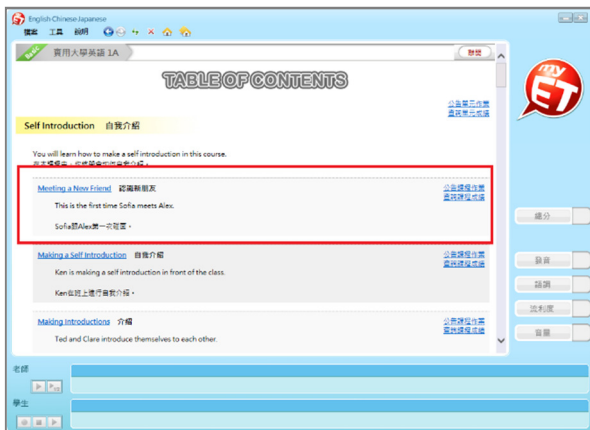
English-Chinese-Japanese
檔案 工具 說明

實用大學英語 1A
離開

TABLE OF CONTENTS

公告課程作業
查詢課程成績

myET

Self Introduction 自我介紹

You will learn how to make a self introduction in this course.
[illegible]

Meeting a New Friend 認識新朋友
公告課程作業
查詢課程成績

This is the first time Sofia meets Alex.

Sofia跟Alex第一次碰面。

Making a Self Introduction 自我介紹
公告課程作業
查詢課程成績

Ken is making a self introduction in front of the class.

Ken在班上進行自我介紹。

Making Introductions 介紹
公告課程作業
查詢課程成績

Ted and Clare introduce themselves to each other.

總分
發音
語調
流利度
音量

老師
學生